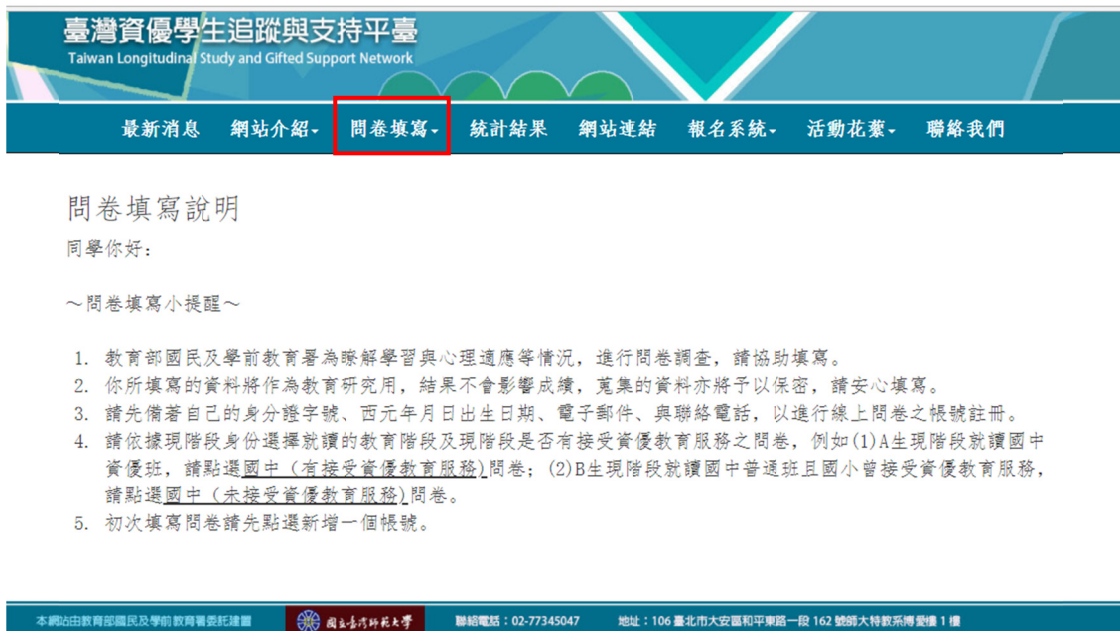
臺灣資優學生追蹤與支持平臺
Taiwan Longitudinal Study and Gifted Support Network

最新消息 網站介紹 問卷填寫 統計結果 網站連結 報名系統 活動花絮 聯絡我們

問卷填寫說明

同學你好：

～問卷填寫小提醒～

1. 教育部國民及學前教育署為瞭解學習與心理適應等情況，進行問卷調查，請協助填寫。
2. 你所填寫的資料將作為教育研究用，結果不會影響成績，蒐集的資料亦將予以保密，請安心填寫。
3. 請先備著自己的身分證字號、西元年月日出生日期、電子郵件、與聯絡電話，以進行線上問卷之帳號註冊。
4. 請依據現階段身份選擇就讀的教育階段及現階段是否有接受資優教育服務之問卷，例如(1)A生現階段就讀國中資優班，請點選國中（有接受資優教育服務）問卷；(2)B生現階段就讀國中普通班且國小曾接受資優教育服務，請點選國中（未接受資優教育服務）問卷。
5. 初次填寫問卷請先點選新增一個帳號。

本網站由教育部國民及學前教育署委託建置 國立臺灣師範大學 聯絡電話：02-77345047 地址：106 臺北市大安區和平東路一段 162 號師大特教系博愛樓 1 樓